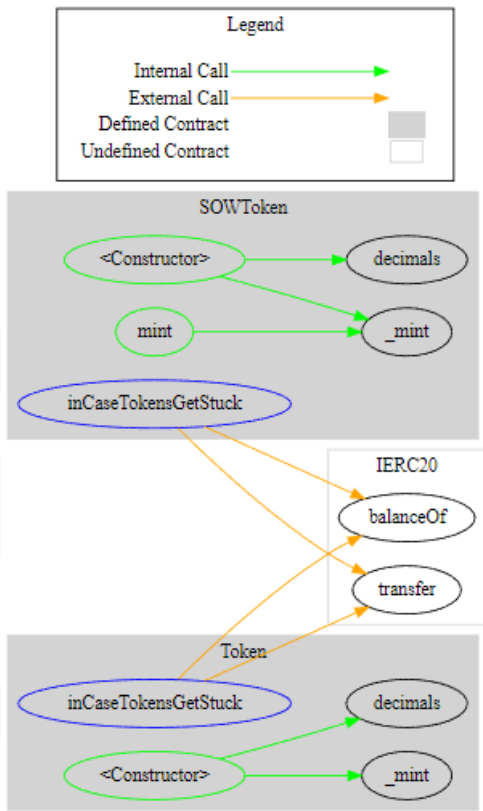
Legend

Internal Call
External Call
Defined Contract
Undefined Contract

SOWToken

<Constructor>
decimals
mint
_mint
inCaseTokensGetStuck

IERC20

balanceOf
transfer

Token

inCaseTokensGetStuck
decimals
<Constructor>
_mint